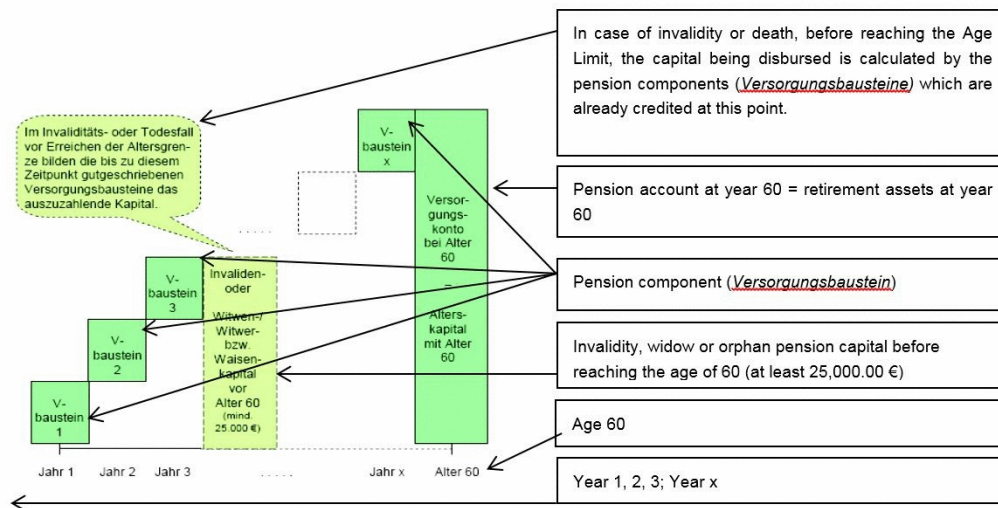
Im Invaliditäts- oder Todesfall vor Erreichen der Altersgrenze bilden die bis zu diesem Zeitpunkt gutgeschriebenen Versorgungsbausteine das auszuzahlende Kapital.

V-baustein 1

V-baustein 2

V-baustein 3

Invaliden- oder Witwen-/ Witwer- bzw. Waisen-kapital vor Alter 60 (mind. 25.000 €)

V-baustein x

Versor-gungs-konto bei Alter 60 = Alters-kapital mit Alter 60

Jahr 1 Jahr 2 Jahr 3 Jahr x Alter 60

In case of invalidity or death, before reaching the Age Limit, the capital being disbursed is calculated by the pension components (Versorgungsbausteine) which are already credited at this point.

Pension account at year 60 = retirement assets at year 60

Pension component (Versorgungsbaustein)

Invalidity, widow or orphan pension capital before reaching the age of 60 (at least 25,000.00 €)

Age 60

Year 1, 2, 3; Year x